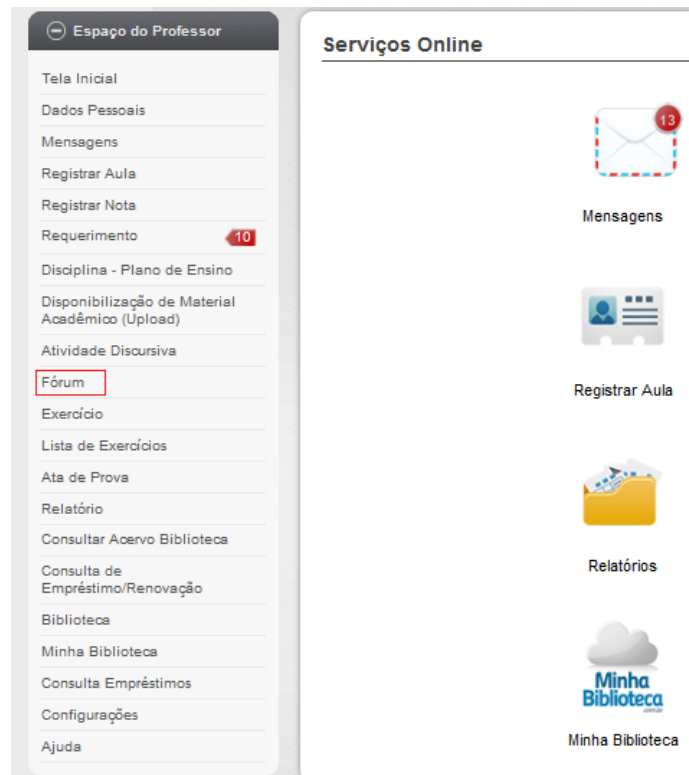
Espaço do Professor

Tela Inicial

Dados Pessoais

Mensagens

Registrar Aula

Registrar Nota

Requerimento 10

Disciplina - Plano de Ensino

Disponibilização de Material Acadêmico (Upload)

Atividade Discursiva

Fórum

Exercício

Lista de Exercícios

Ata de Prova

Relatório

Consultar Acervo Biblioteca

Consulta de Empréstimo/Renovação

Biblioteca

Minha Biblioteca

Consulta Empréstimos

Configurações

Ajuda

Serviços Online

13

Mensagens

Registrar Aula

Relatórios

Minha Biblioteca

Minha Biblioteca